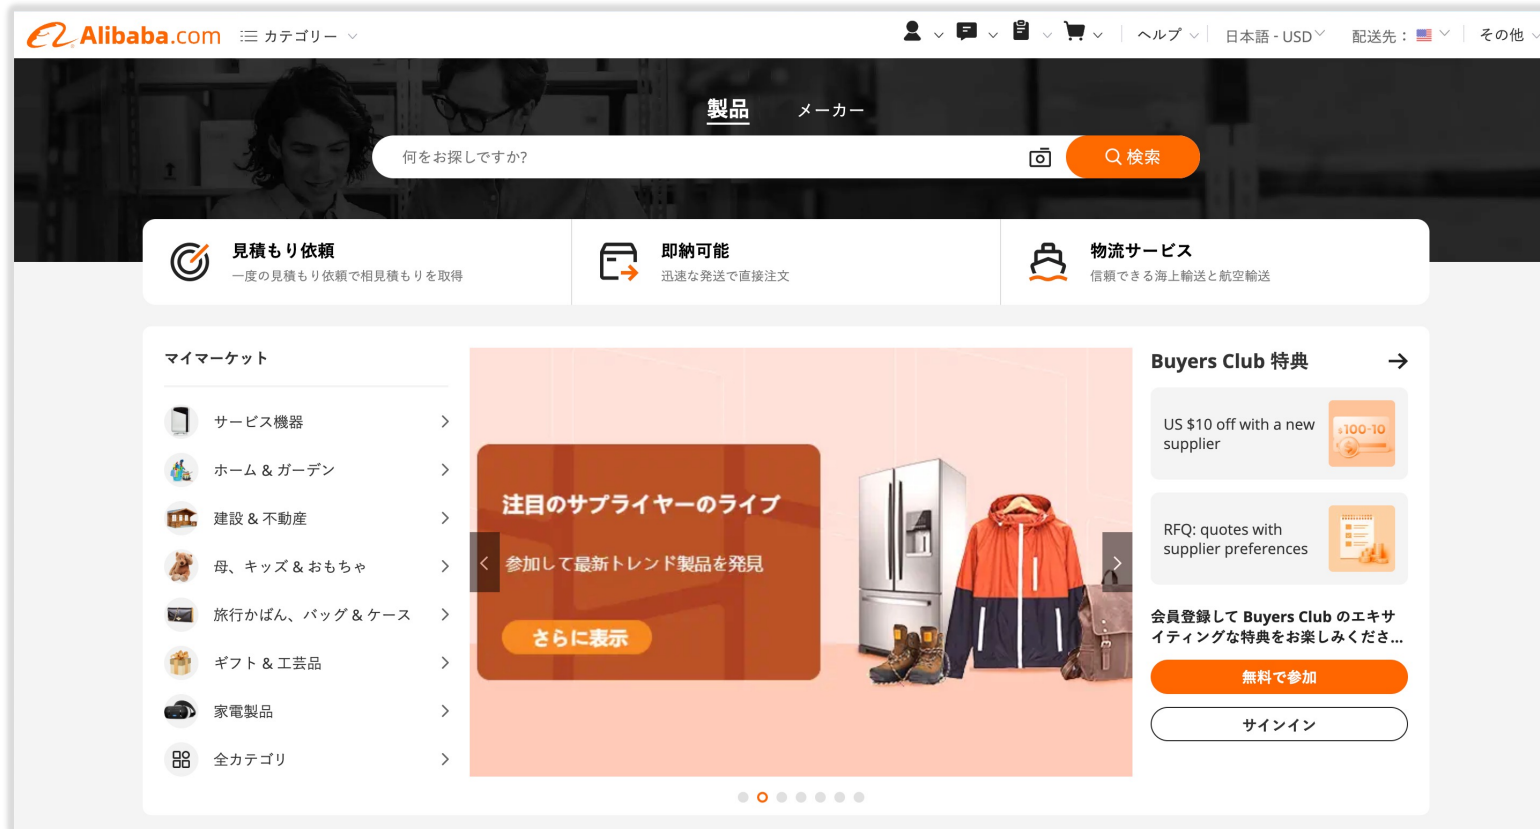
Alibaba.com カテゴリー

ヘルプ 日本語 - USD 配送先： その他

製品 メーカー

何をお探しですか?

検索

見積もり依頼
一度の見積もり依頼で相見積もりを取得

即納可能
迅速な発送で直接注文

物流サービス
信頼できる海上輸送と航空輸送

マイマーケット

サービス機器
ホーム & ガーデン
建設 & 不動産
母、キッズ & おもちゃ
旅行かばん、バッグ & ケース
ギフト & 工芸品
家電製品
全カテゴリ

注目のサプライヤーのライブ
参加して最新トレンド製品を発見
さらに表示

Buyers Club 特典

US $10 off with a new supplier

$100-10

RFQ: quotes with supplier preferences

会員登録して Buyers Club のエキサイティングな特典をお楽しみくださ...

無料で参加

サインイン